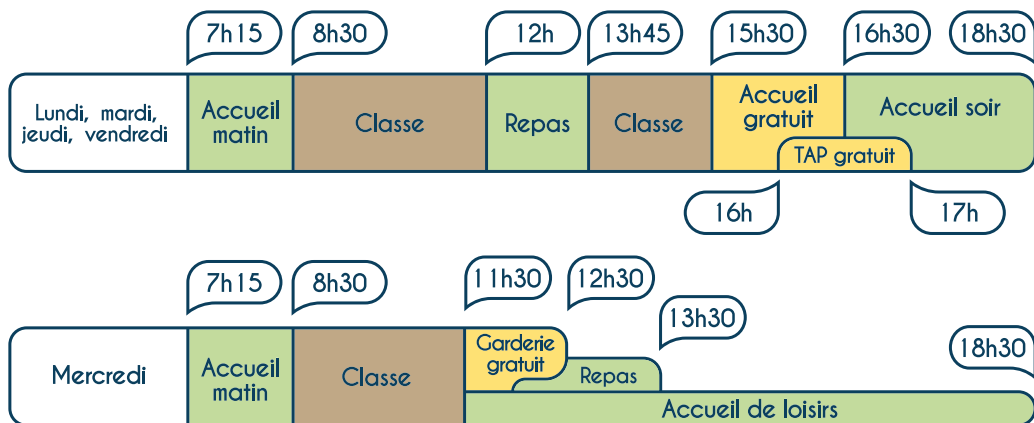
7h15
8h30
12h
13h45
15h30
16h30
18h30

| Lundi, mardi, jeudi, vendredi | Accueil matin | Classe | Repas | Classe | Accueil gratuit | Accueil soir |
|---|---|---|---|---|---|---|

TAP gratuit
16h
17h

7h15
8h30
11h30
12h30
13h30
18h30

| Mercredi | Accueil matin | Classe | Garderie gratuit |
|---|---|---|---|

Repas
Accueil de loisirs